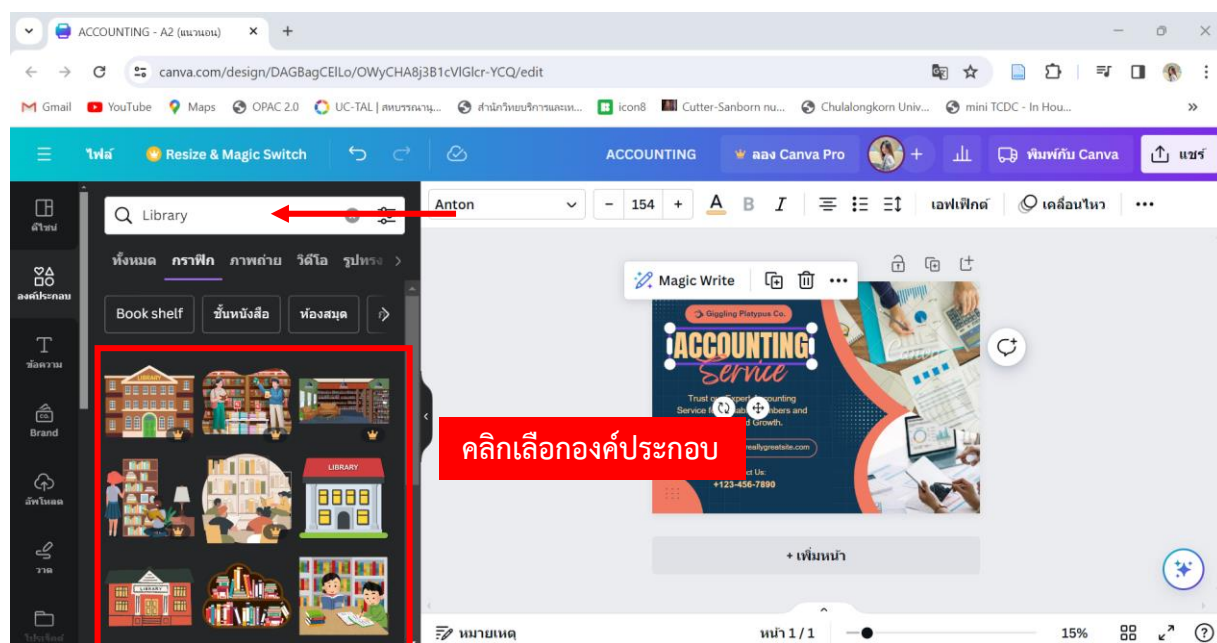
ACCOUNTING - A2 (แนวนอน)

canva.com/design/DAGBagCElLo/OWyCHA8j3B1cVlGlcr-YCQ/edit

Gmail YouTube Maps OPAC 2.0 UC-TAL | สหบรรณานุ... สำนักวิทยบริการและเท... icon8 Cutter-Sanborn nu... Chulalongkorn Univ... mini TCDC - In Hou...

ไฟล์ Resize & Magic Switch ACCOUNTING ลอง Canva Pro พิมพ์กับ Canva แชร์

ดีไซน์
องค์ประกอบ
ข้อความ
Brand
อัพโหลด
วาด
โปรเจ็กต์

Library

ทั้งหมด กราฟิก ภาพถ่าย วิดีโอ รูปทรง

Book shelf ชั้นหนังสือ ห้องสมุด

LIBRARY

Anton 154 เอฟเฟ็กต์ เคลื่อนไหว

Magic Write

Giggling Platypus Co.

ACCOUNTING

Service

Trust our Expert Accounting Service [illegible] Numbers and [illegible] Growth.

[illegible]reallygreatsite.com

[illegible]ct Us:
+123-456-7890

คลิกเลือกองค์ประกอบ

+ เพิ่มหน้า

หมายเหตุ หน้า 1 / 1 15%